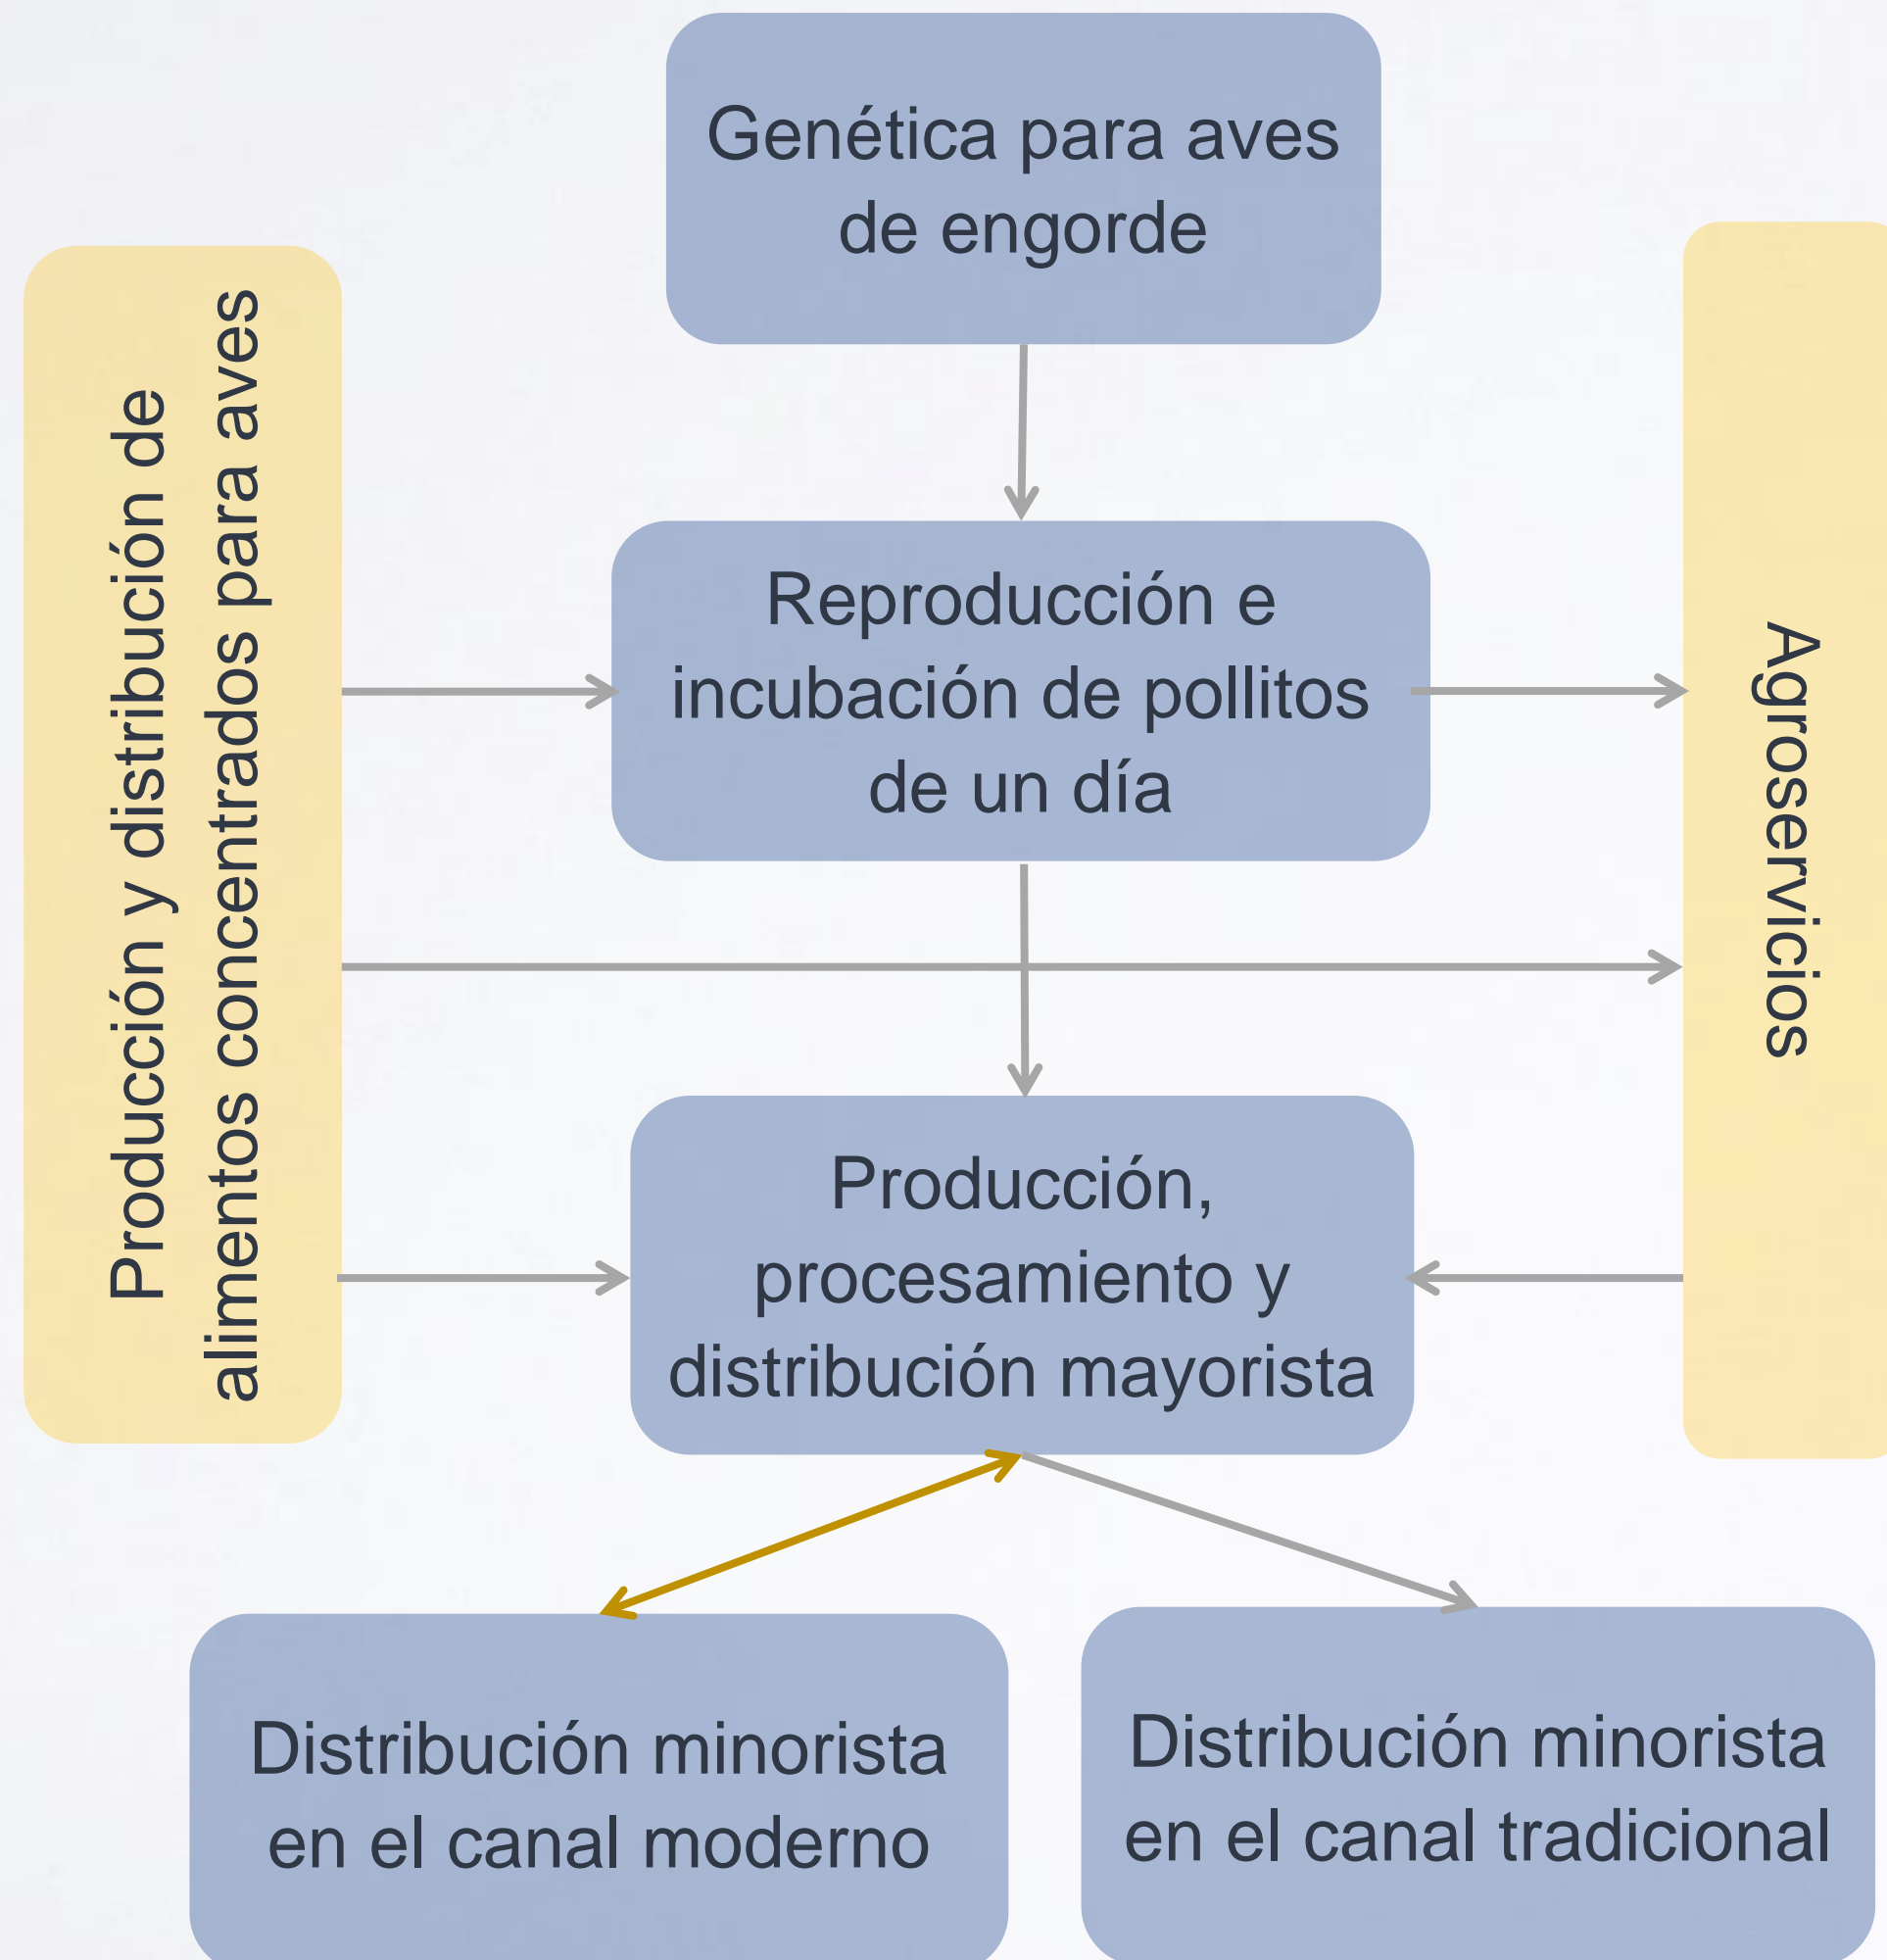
Genética para aves de engorde

Producción y distribución de alimentos concentrados para aves

Reproducción e incubación de pollitos de un día

Agroservicios

Producción, procesamiento y distribución mayorista

Distribución minorista en el canal moderno

Distribución minorista en el canal tradicional